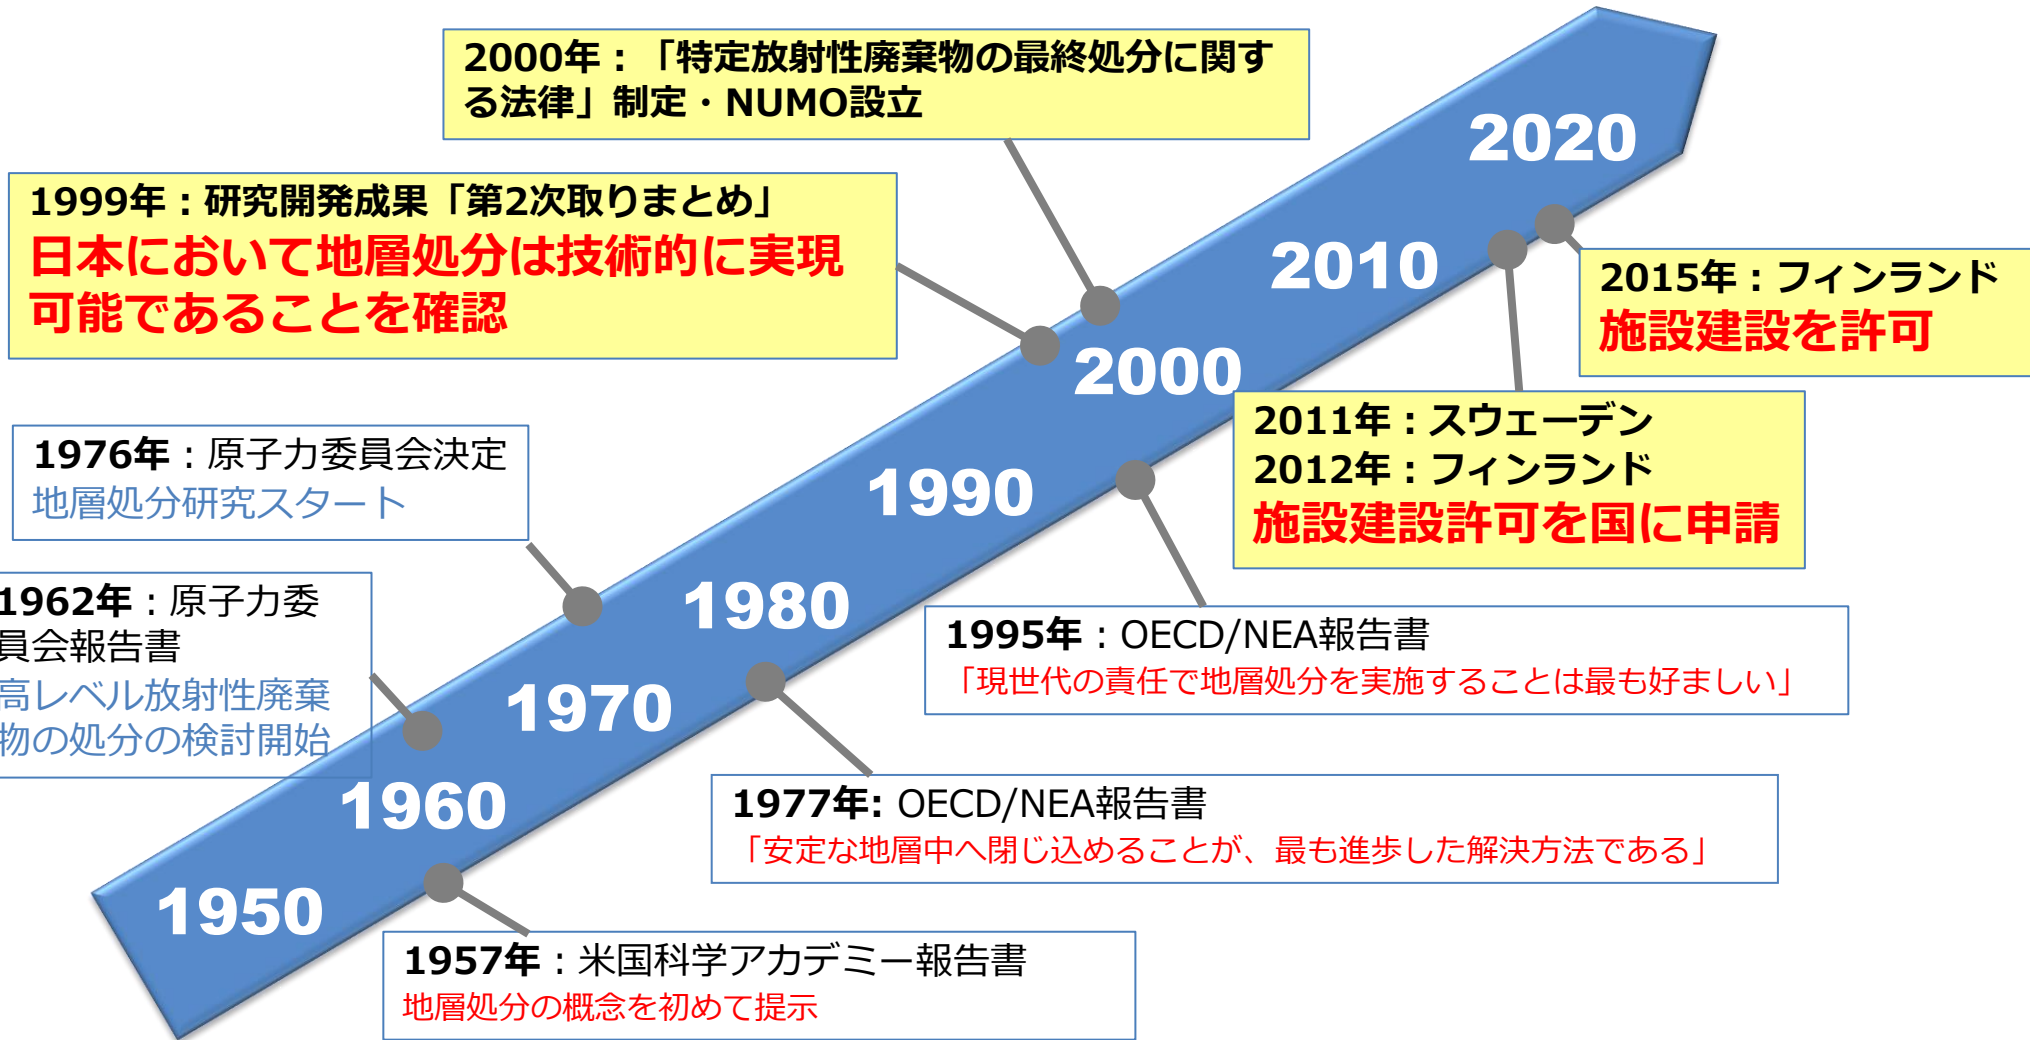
2000年：「特定放射性廃棄物の最終処分に関する法律」制定・NUMO設立

1999年：研究開発成果「第2次取りまとめ」
日本において地層処分は技術的に実現可能であることを確認

2020

2010

2015年：フィンランド
施設建設を許可

2000

2011年：スウェーデン
2012年：フィンランド
施設建設許可を国に申請

1976年：原子力委員会決定
地層処分研究スタート

1990

1962年：原子力委員会報告書
高レベル放射性廃棄物の処分の検討開始

1980

1995年：OECD/NEA報告書
「現世代の責任で地層処分を実施することは最も好ましい」

1970

1960

1977年: OECD/NEA報告書
「安定な地層中へ閉じ込めることが、最も進歩した解決方法である」

1950

1957年：米国科学アカデミー報告書
地層処分の概念を初めて提示